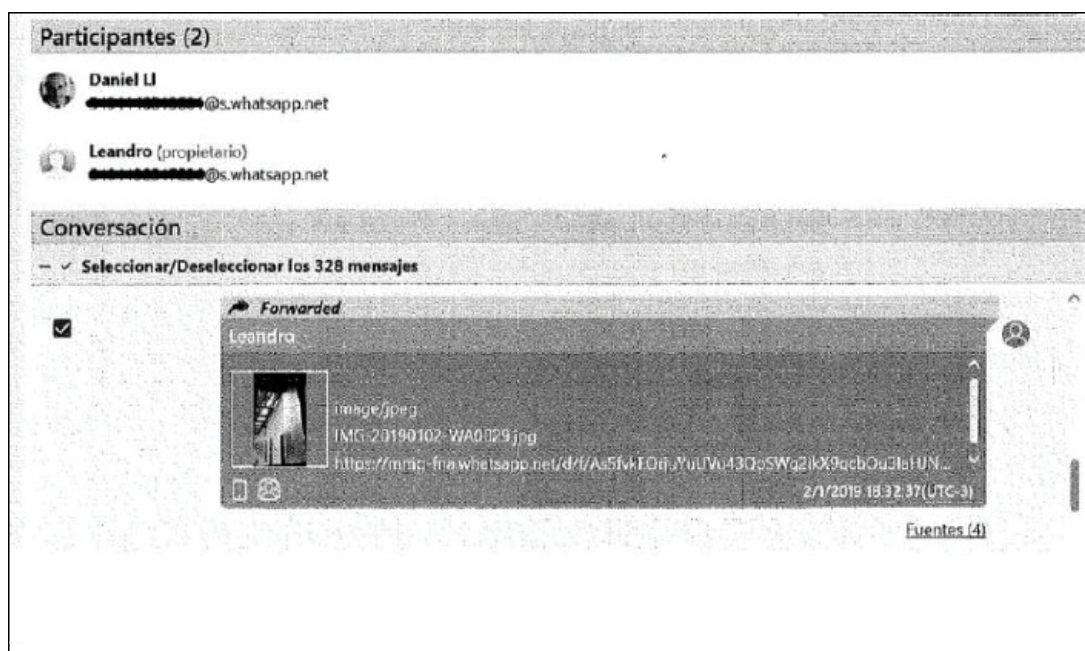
Participantes (2)

Daniel LI
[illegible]@s.whatsapp.net

Leandro (propietario)
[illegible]@s.whatsapp.net

Conversación

– ✓ Seleccionar/Deseleccionar los 328 mensajes

Forwarded

Leandro

image/jpeg
IMG-20190102-WA0029.jpg
https://mmg-fna.whatsapp.net/d/f/As5fvkTOrjuYuUVu43QoSWq2ikX9qcbOu3IaHJN...

2/1/2019 18:32:37(UTC-3)

Fuentes (4)